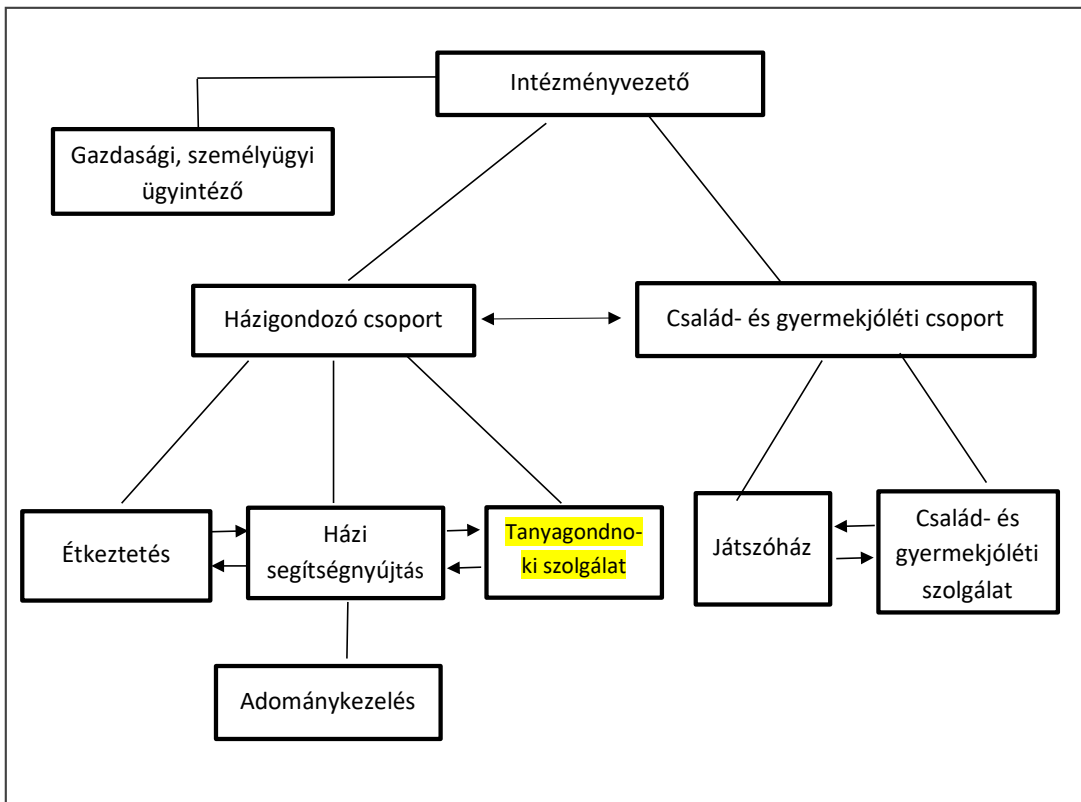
Intézményvezető

Gazdasági, személyügyi ügyintéző

Házigondozó csoport

Család- és gyermekjóléti csoport

Étkeztetés

Házi segítségnyújtás

Tanyagondnoki szolgálat

Játszóház

Család- és gyermekjóléti szolgálat

Adománykezelés